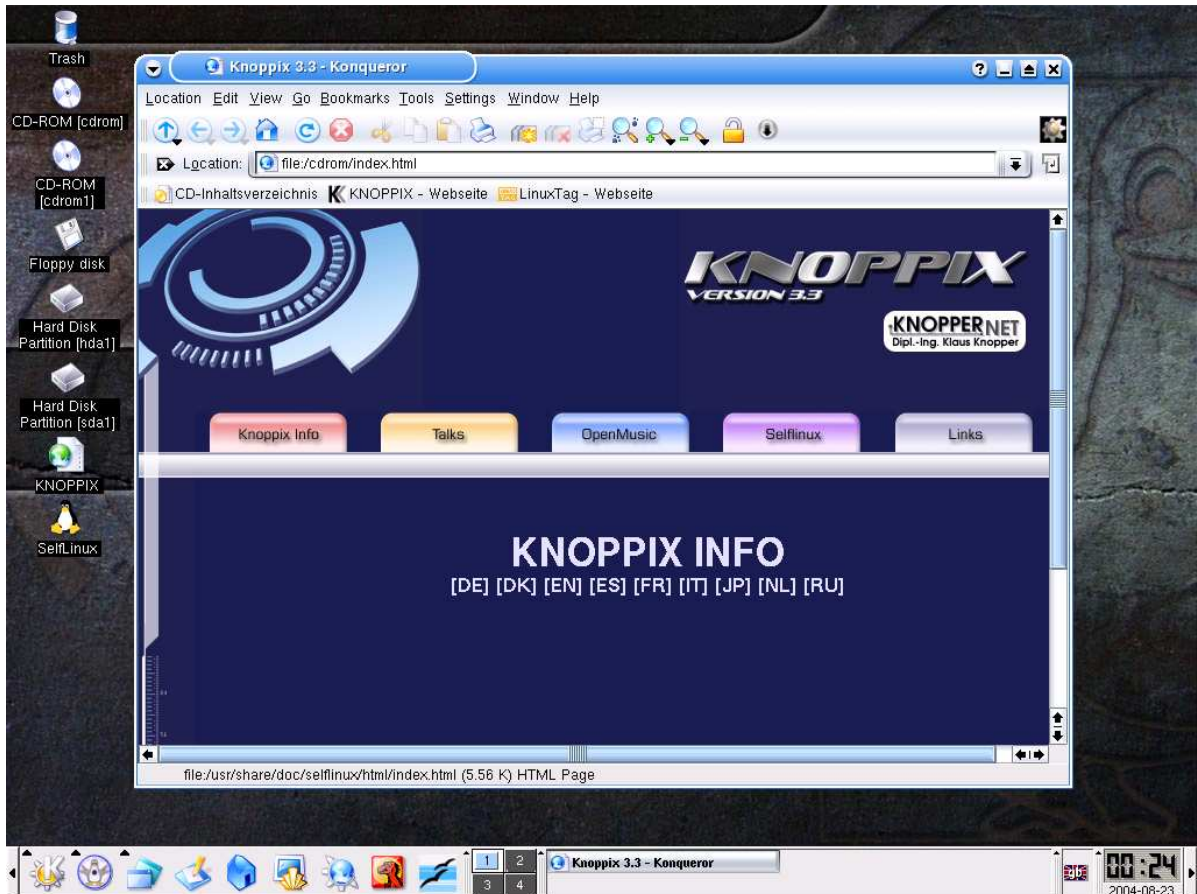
Trash

CD-ROM [cdrom]

CD-ROM [cdrom1]

Floppy disk

Hard Disk Partition [hda1]

Hard Disk Partition [sda1]

KNOPPIX

SelfLinux

Knoppix 3.3 - Konqueror

Location Edit View Go Bookmarks Tools Settings Window Help

Location: file:/cdrom/index.html

CD-Inhaltsverzeichnis KNOPPIX - Webseite LinuxTag - Webseite

KNOPPIX VERSION 3.3

KNOPPER NET Dipl.-Ing. Klaus Knopper

Knoppix Info Talks OpenMusic Selflinux Links

KNOPPIX INFO

[DE] [DK] [EN] [ES] [FR] [IT] [JP] [NL] [RU]

file:/usr/share/doc/selflinux/html/index.html (5.56 K) HTML Page

1 2 3 4

Knoppix 3.3 - Konqueror

gb

00:24

2004-08-23